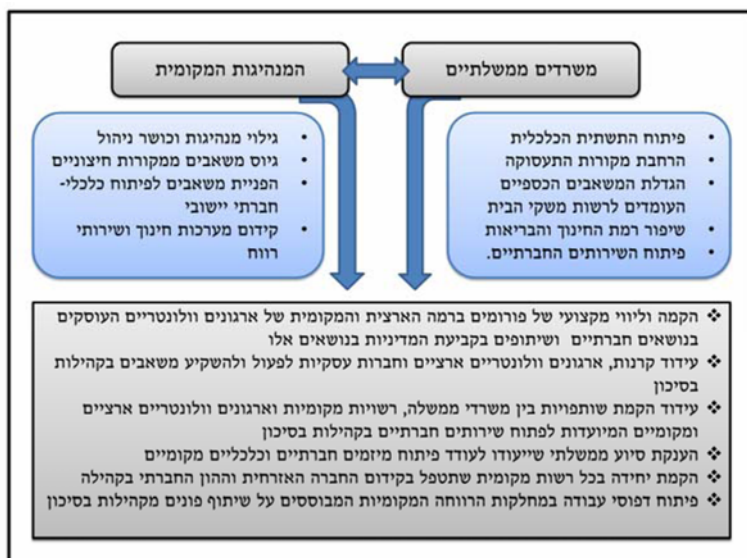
משרדים ממשלתיים

המנהיגות המקומית

• פיתוח התשתית הכלכלית
• הרחבת מקורות התעסוקה
• הגדלת המשאבים הכספיים העומדים לרשות משקי הבית
• שיפור רמת החינוך והבריאות
• פיתוח השירותים החברתיים.

• גילוי מנהיגות וכושר ניהול
• גיוס משאבים ממקורות חיצוניים
• הפניית משאבים לפיתוח כלכלי-חברתי יישובי
• קידום מערכות חינוך ושירותי רווח

❖ הקמה וליווי מקצועי של פורומים ברמה הארצית והמקומית של ארגונים וולונטריים העוסקים בנושאים חברתיים ושיתופים בקביעת המדיניות בנושאים אלו
❖ עידוד קרנות, ארגונים וולונטריים ארציים וחברות עסקיות לפעול ולהשקיע משאבים בקהילות בסיכון
❖ עידוד הקמת שותפויות בין משרדי ממשלה, רשויות מקומיות וארגונים וולונטריים ארציים ומקומיים המיועדות לפתוח שירותים חברתיים בקהילות בסיכון
❖ הענקת סיוע ממשלתי שייעודו לעודד פיתוח מיזמים חברתיים וכלכליים מקומיים
❖ הקמת יחידה בכל רשות מקומית שתטפל בקידום החברה האזרחית וההון החברתי בקהילה
❖ פיתוח דפוסי עבודה במחלקות הרווחה המקומיות המבוססים על שיתוף פונים מקהילות בסיכון